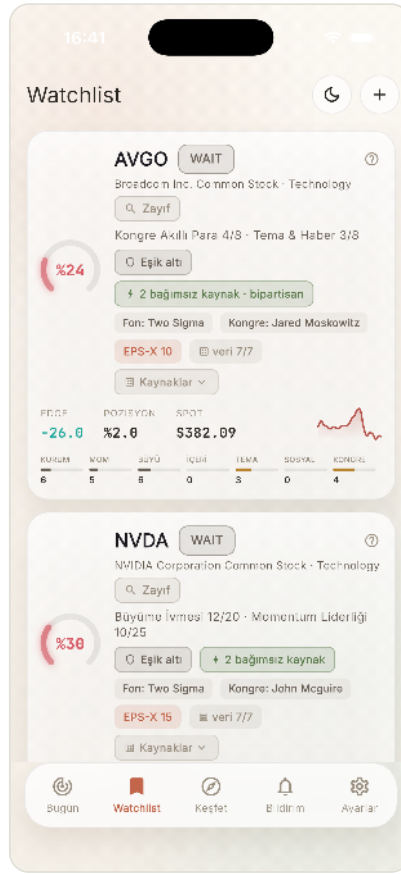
16:41

Watchlist

AVGO WAIT

Broadcom Inc. Common Stock · Technology

Zayıf

Kongre Akıllı Para 4/8 · Tema & Haber 3/8

%24

Eşik altı

2 bağımsız kaynak - bipartisan

Fon: Two Sigma

Kongre: Jared Moskowitz

EPS-X 10

veri 7/7

Kaynaklar

EDGE -26.0

POZISYON %2.0

SPOT $382.09

KURUM 6

MOM 5

SSYÜ 8

İÇER 0

TEMA 3

SOSYAL 0

KONGRE 4

NVDA WAIT

NVIDIA Corporation Common Stock · Technology

Zayıf

Büyüme İvmesi 12/20 · Momentum Liderliği 10/25

%30

Eşik altı

2 bağımsız kaynak

Fon: Two Sigma

Kongre: John Mcguire

EPS-X 15

veri 7/7

Kaynaklar

Bugün

Watchlist

Keşfet

Bildirim

Ayarlar